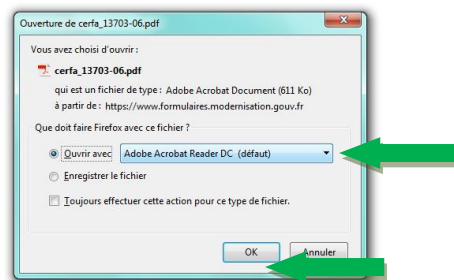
Ouverture de cerfa_13703-06.pdf

Vous avez choisi d'ouvrir :

cerfa_13703-06.pdf

qui est un fichier de type : Adobe Acrobat Document (611 Ko)

à partir de : https://www.formulaires.modernisation.gouv.fr

Que doit faire Firefox avec ce fichier ?

Ouvrir avec Adobe Acrobat Reader DC (défaut)

Enregistrer le fichier

Toujours effectuer cette action pour ce type de fichier.

OK Annuler